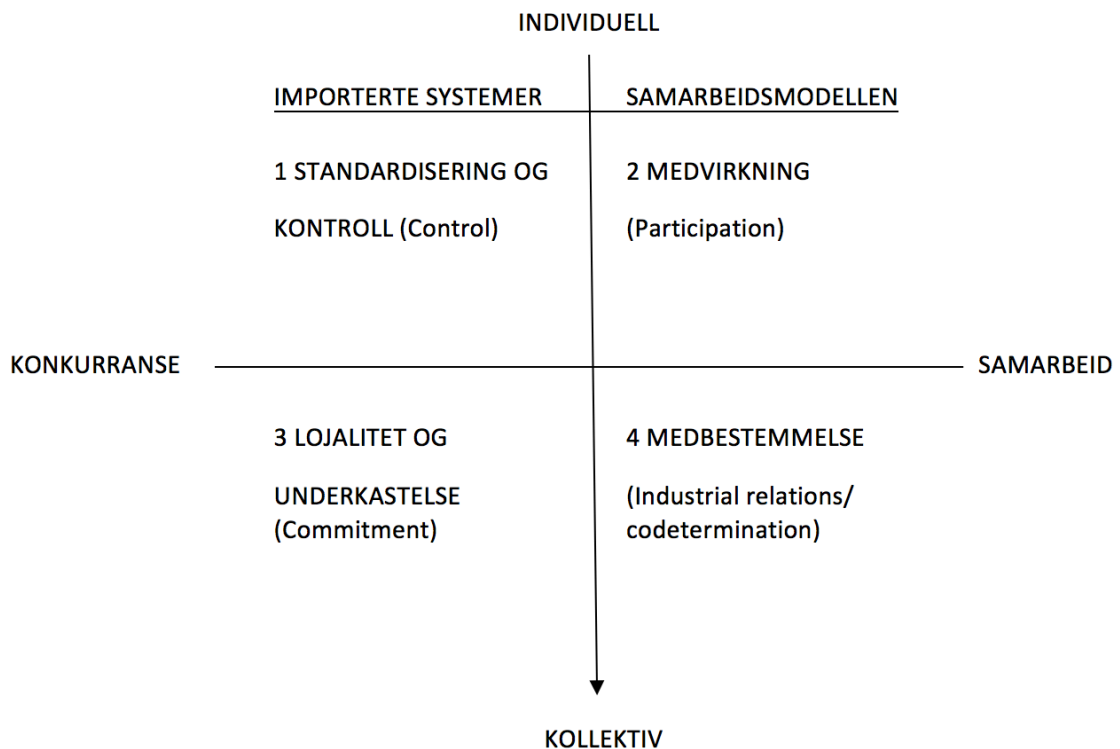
INDIVIDUELL

IMPORTERTE SYSTEMER

SAMARBEIDSMODELLEN

1 STANDARDISERING OG

KONTROLL (Control)

2 MEDVIRKNING

(Participation)

KONKURRANSE

SAMARBEID

3 LOJALITET OG

UNDERKASTELSE (Commitment)

4 MEDBESTEMMELSE

(Industrial relations/ codetermination)

KOLLEKTIV